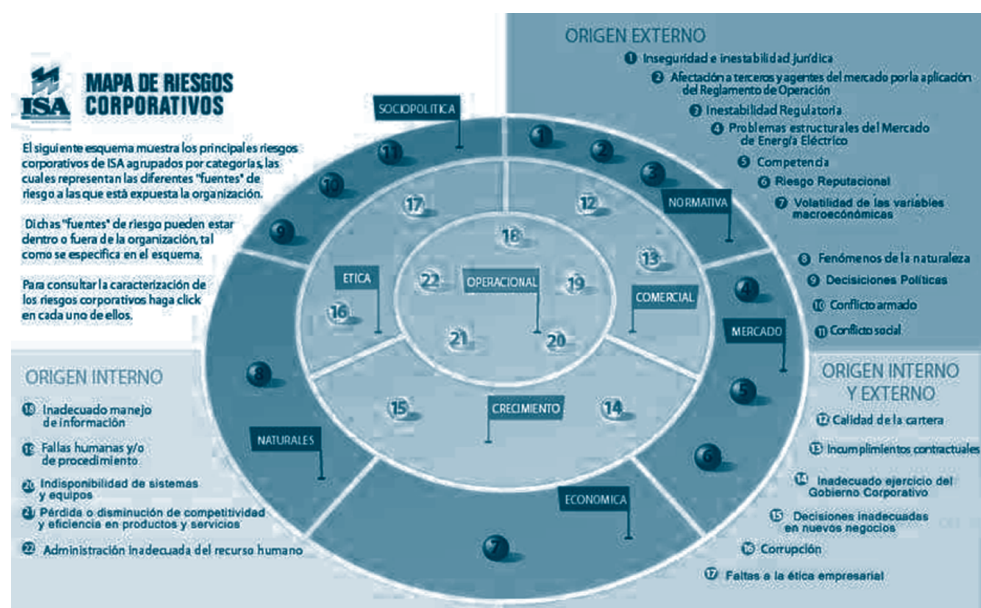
ISA

MAPA DE RIESGOS CORPORATIVOS

El siguiente esquema muestra los principales riesgos corporativos de ISA agrupados por categorías, las cuales representan las diferentes "fuentes" de riesgo a las que está expuesta la organización.

Dichas "fuentes" de riesgo pueden estar dentro o fuera de la organización, tal como se especifica en el esquema.

Para consultar la caracterización de los riesgos corporativos haga click en cada uno de ellos.

ORIGEN EXTERNO

1 Inseguridad e inestabilidad jurídica
2 Afectación a terceros y agentes del mercado por la aplicación del Reglamento de Operación
3 Inestabilidad Regulatoria
4 Problemas estructurales del Mercado de Energía Eléctrico
5 Competencia
6 Riesgo Reputacional
7 Volatilidad de las variables macroeconómicas
8 Fenómenos de la naturaleza
9 Decisiones Políticas
10 Conflicto armado
11 Conflicto social

ORIGEN INTERNO

18 Inadecuado manejo de información
19 Fallas humanas y/o de procedimiento
20 Indisponibilidad de sistemas y equipos
21 Pérdida o disminución de competitividad y eficiencia en productos y servicios
22 Administración inadecuada del recurso humano

ORIGEN INTERNO Y EXTERNO

12 Calidad de la cartera
13 Incumplimientos contractuales
14 Inadecuado ejercicio del Gobierno Corporativo
15 Decisiones inadecuadas en nuevos negocios
16 Corrupción
17 Faltas a la ética empresarial

SOCIOPOLITICA
NORMATIVA
MERCADO
ECONOMICA
NATURALES
ETICA
COMERCIAL
OPERACIONAL
CRECIMIENTO

11 10 9 1 2 3 4 5 6 7 8 17 12 18 13 22 19 16 21 20 15 14